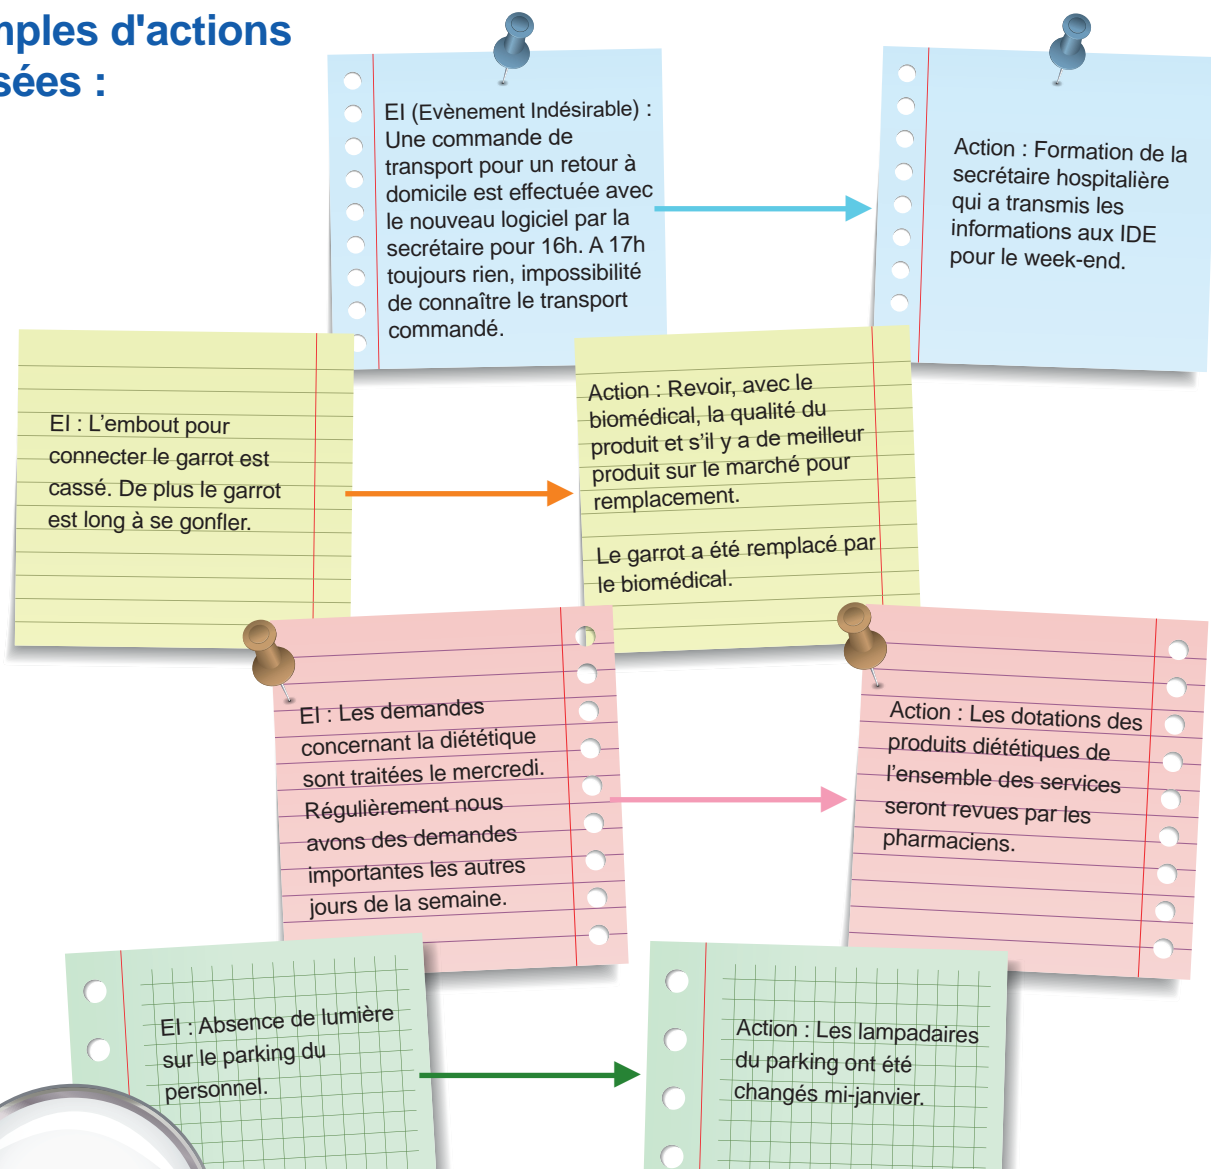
nples d'actions
sées :

EI (Evènement Indésirable) : Une commande de transport pour un retour à domicile est effectuée avec le nouveau logiciel par la secrétaire pour 16h. A 17h toujours rien, impossibilité de connaître le transport commandé.

Action : Formation de la secrétaire hospitalière qui a transmis les informations aux IDE pour le week-end.

EI : L'embout pour connecter le garrot est cassé. De plus le garrot est long à se gonfler.

Action : Revoir, avec le biomédical, la qualité du produit et s'il y a de meilleur produit sur le marché pour remplacement.

Le garrot a été remplacé par le biomédical.

EI : Les demandes concernant la diététique sont traitées le mercredi. Régulièrement nous avons des demandes importantes les autres jours de la semaine.

Action : Les dotations des produits diététiques de l'ensemble des services seront revues par les pharmaciens.

EI : Absence de lumière sur le parking du personnel.

Action : Les lampadaires du parking ont été changés mi-janvier.